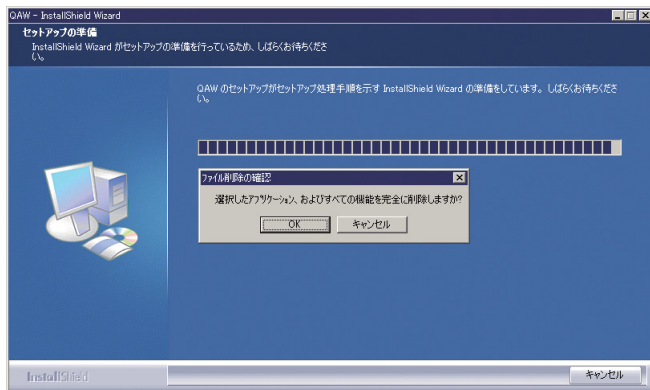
QAW - InstallShield Wizard

セットアップの準備

InstallShield Wizard がセットアップの準備を行っているため、しばらくお待ちください。

QAW のセットアップがセットアップ処理手順を示す InstallShield Wizard の準備をしています。しばらくお待ちください。

ファイル削除の確認

選択したアプリケーション、およびすべての機能を完全に削除しますか?

OK

キャンセル

InstallShield

キャンセル